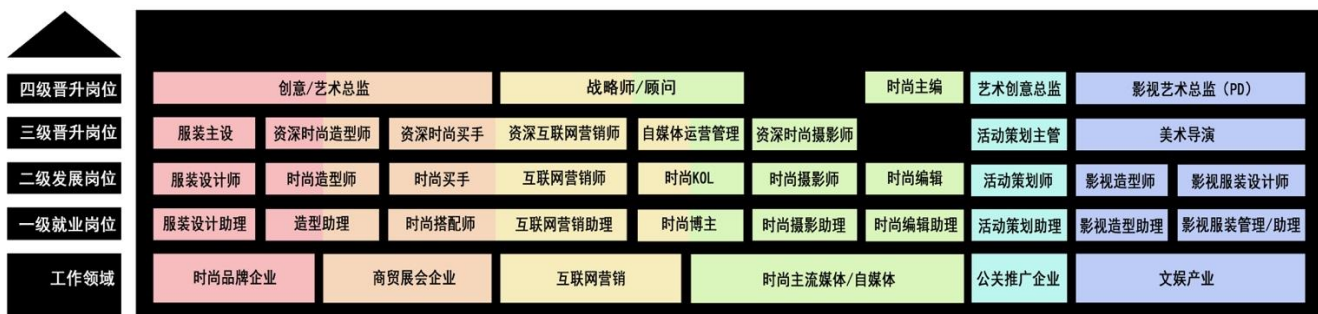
| 四级晋升岗位 | 创意/艺术总监 | | 战略师/顾问 | | | 时尚主编 | 艺术创意总监 | 影视艺术总监（PD） | |
|---|---|---|---|---|---|---|---|---|---|
| 三级晋升岗位 | 服装主设 | 资深时尚造型师 | 资深时尚买手 | 资深互联网营销师 | 自媒体运营管理 | 资深时尚摄影师 | 活动策划主管 | 美术导演 | |
| 二级发展岗位 | 服装设计师 | 时尚造型师 | 时尚买手 | 互联网营销师 | 时尚KOL | 时尚摄影师 | 时尚编辑 | 活动策划师 | 影视造型师 | 影视服装设计师 |
| 一级就业岗位 | 服装设计助理 | 造型助理 | 时尚搭配师 | 互联网营销助理 | 时尚博主 | 时尚摄影助理 | 时尚编辑助理 | 活动策划助理 | 影视造型助理 | 影视服装管理/助理 |
| 工作领域 | 时尚品牌企业 | 商贸展会企业 | 互联网营销 | 时尚主流媒体/自媒体 | | | | 公关推广企业 | 文娱产业 | |